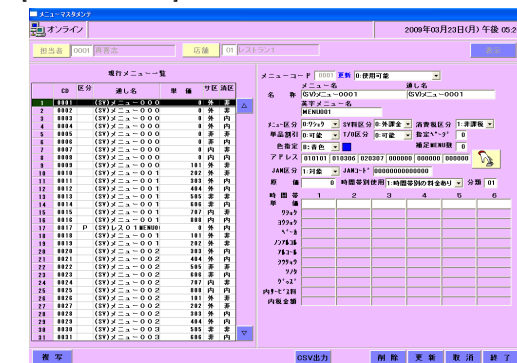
メニューマスタメンテ
オンライン
2009年03月23日(月) 午後 05:2
担当者 0001 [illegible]
店舗 01 レストラン1
表示

現行メニュー一覧

| | CD | 区分 | 通し名 | 単価 | 税 | サ区 | 消区 |
|---|---|---|---|---|---|---|---|
| 1 | 0001 | | (SV)メニュー000 | | 0 | 外 | 非 |
| 2 | 0002 | | (SV)メニュー000 | | 0 | 外 | 内 |
| 3 | 0003 | | (SV)メニュー000 | | 0 | 外 | 内 |
| 4 | 0004 | | (SV)メニュー000 | | 0 | 外 | 非 |
| 5 | 0005 | | (SV)メニュー000 | | 0 | 外 | 内 |
| 6 | 0006 | | (SV)メニュー000 | | 0 | 非 | 内 |
| 7 | 0007 | | (SV)メニュー000 | | 0 | 外 | 内 |
| 8 | 0008 | | (SV)メニュー000 | | 0 | 内 | 内 |
| 9 | 0009 | | (SV)メニュー000 | | 101 | 外 | 非 |
| 10 | 0010 | | (SV)メニュー001 | | 202 | 外 | 内 |
| 11 | 0011 | | (SV)メニュー001 | | 303 | 外 | 内 |
| 12 | 0012 | | (SV)メニュー001 | | 404 | 外 | 内 |
| 13 | 0013 | | (SV)メニュー001 | | 505 | 非 | 非 |
| 14 | 0014 | | (SV)メニュー001 | | 606 | 外 | 内 |
| 15 | 0015 | | (SV)メニュー001 | | 707 | 内 | 内 |
| 16 | 0016 | | (SV)メニュー001 | | 808 | 内 | 内 |
| 17 | 0017 | P | (SV)レスロ1MENU01 | | 0 | 外 | 内 |
| 18 | 0018 | | (SV)メニュー001 | | 101 | 外 | 非 |
| 19 | 0019 | | (SV)メニュー001 | | 202 | 外 | 非 |
| 20 | 0020 | | (SV)メニュー002 | | 303 | 外 | 内 |
| 21 | 0021 | | (SV)メニュー002 | | 404 | 外 | 内 |
| 22 | 0022 | | (SV)メニュー002 | | 505 | 非 | 非 |
| 23 | 0023 | | (SV)メニュー002 | | 606 | 外 | 内 |
| 24 | 0024 | | (SV)メニュー002 | | 707 | 内 | 内 |
| 25 | 0025 | | (SV)メニュー002 | | 808 | 内 | 内 |
| 26 | 0026 | | (SV)メニュー002 | | 101 | 外 | 非 |
| 27 | 0027 | | (SV)メニュー002 | | 202 | 外 | 非 |
| 28 | 0028 | | (SV)メニュー002 | | 303 | 外 | 内 |
| 29 | 0029 | | (SV)メニュー002 | | 404 | 外 | 内 |
| 30 | 0030 | | (SV)メニュー003 | | 505 | 非 | 非 |
| 31 | 0031 | | (SV)メニュー003 | | 606 | 外 | 内 |

メニューコード 0001 更新 0:使用可能
名称 メニュー名 (SV)メニュー0001 通し名 (SV)メニュー0001
英字メニュー名 MENU001
メニュー区分 0:ｼﾝｸﾞﾙ SV料区分 0:外課金 消費税区分 1:非課税
単品割引 0:可能 T/O区分 0:可能 指定ﾍﾟｰｼﾞ 0
色指定 0:有色 補足MENU数 0
アドレス 010101 010306 020307 000000 000000 000000
JAN区分 1:対象 JANｺｰﾄﾞ 0000000000000
原価 0 時間帯別使用 1:時間帯別の料金あり 分類 01
時間帯 1 2 3 4 5 6
単価
ｼﾝｸﾞﾙ
ﾀﾞﾌﾞﾙ
ﾍﾟｰﾙ
ﾉﾝｱﾙ系
ｱﾙｺｰﾙ
ｸﾗｼｯｸ
ｿﾌﾄ
ｸﾞﾗｽ
内ｻｰﾋﾞｽ料
内税金額

複写
CSV出力 削除 更新 取消 終了